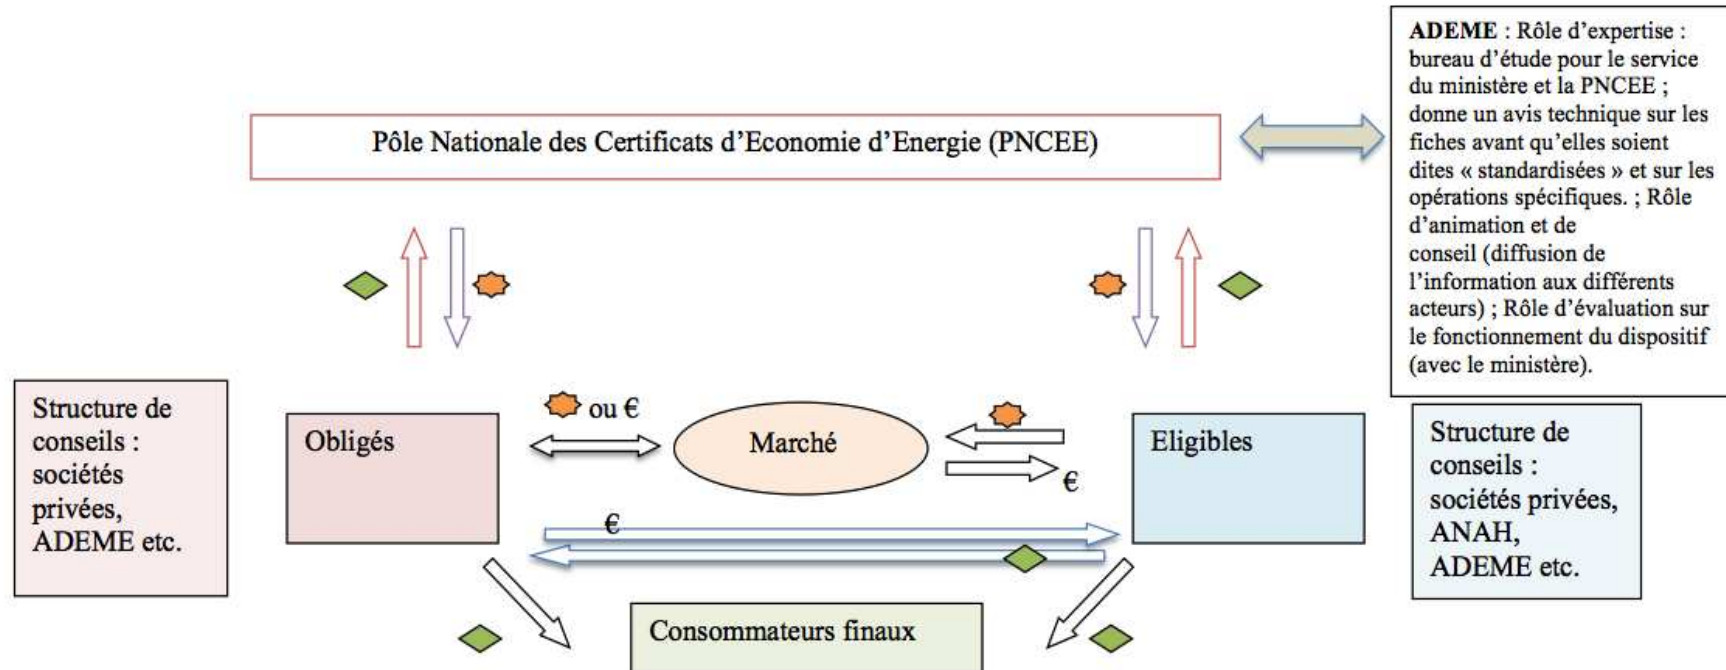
Pôle Nationale des Certificats d'Economie d'Energie (PNCEE)

ADEME : Rôle d'expertise : bureau d'étude pour le service du ministère et la PNCEE ; donne un avis technique sur les fiches avant qu'elles soient dites « standardisées » et sur les opérations spécifiques. ; Rôle d'animation et de conseil (diffusion de l'information aux différents acteurs) ; Rôle d'évaluation sur le fonctionnement du dispositif (avec le ministère).

Structure de conseils : sociétés privées, ADEME etc.

Obligés

ou €

Marché

€

Eligibles

Structure de conseils : sociétés privées, ANAH, ADEME etc.

€

Consommateurs finaux